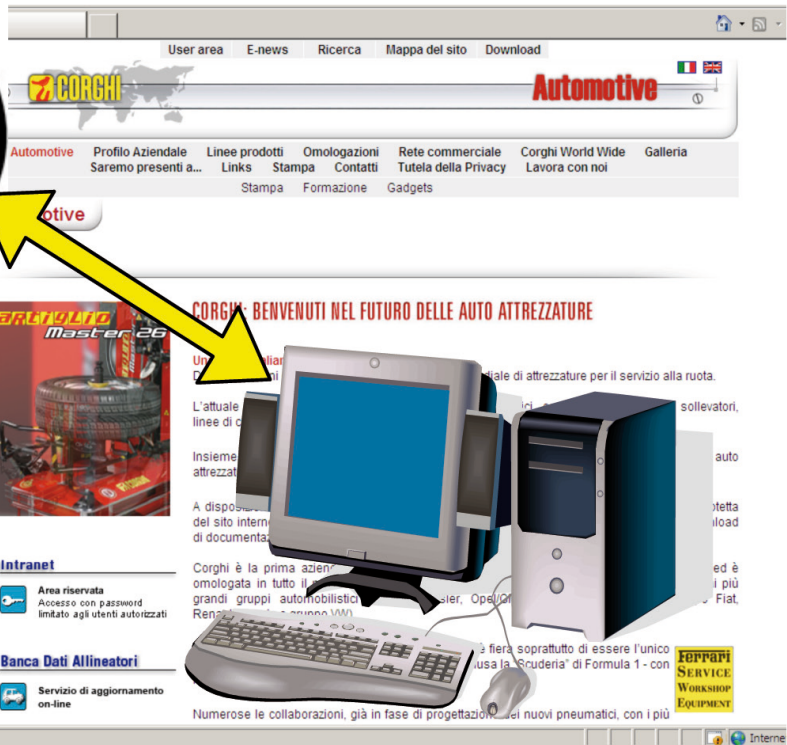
User area E-news Ricerca Mappa del sito Download

CORGHI

Automotive

Automotive Profilo Aziendale Linee prodotti Omologazioni Rete commerciale Corghi World Wide Galleria
Saremo presenti a... Links Stampa Contatti Tutela della Privacy Lavora con noi
Stampa Formazione Gadgets

otive

artiglio Master 26

CORGHI: BENVENUTI NEL FUTURO DELLE AUTO ATTREZZATURE

Un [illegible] D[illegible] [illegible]diale di attrezzature per il servizio alla ruota.

L'attuale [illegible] sollevatori, linee di c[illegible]

Insieme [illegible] auto attrezzat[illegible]

A disposi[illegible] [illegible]otetta del sito intern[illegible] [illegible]load di documentaz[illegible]

Corghi è la prima azien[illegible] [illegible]ed è omologata in tutto il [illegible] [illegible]i più grandi gruppi automobilistic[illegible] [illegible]sier, Opel/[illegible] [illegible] Fiat, Rena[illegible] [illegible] gruppo VW)

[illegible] e fiera soprattutto di essere l'unico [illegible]usa la "Scuderia" di Formula 1 - con

Ferrari Service Workshop Equipment

Numerose le collaborazioni, già in fase di progettazione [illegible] nei nuovi pneumatici, con i più

Intranet

Area riservata
Accesso con password limitato agli utenti autorizzati

Banca Dati Allineatori

Servizio di aggiornamento on-line

Interne